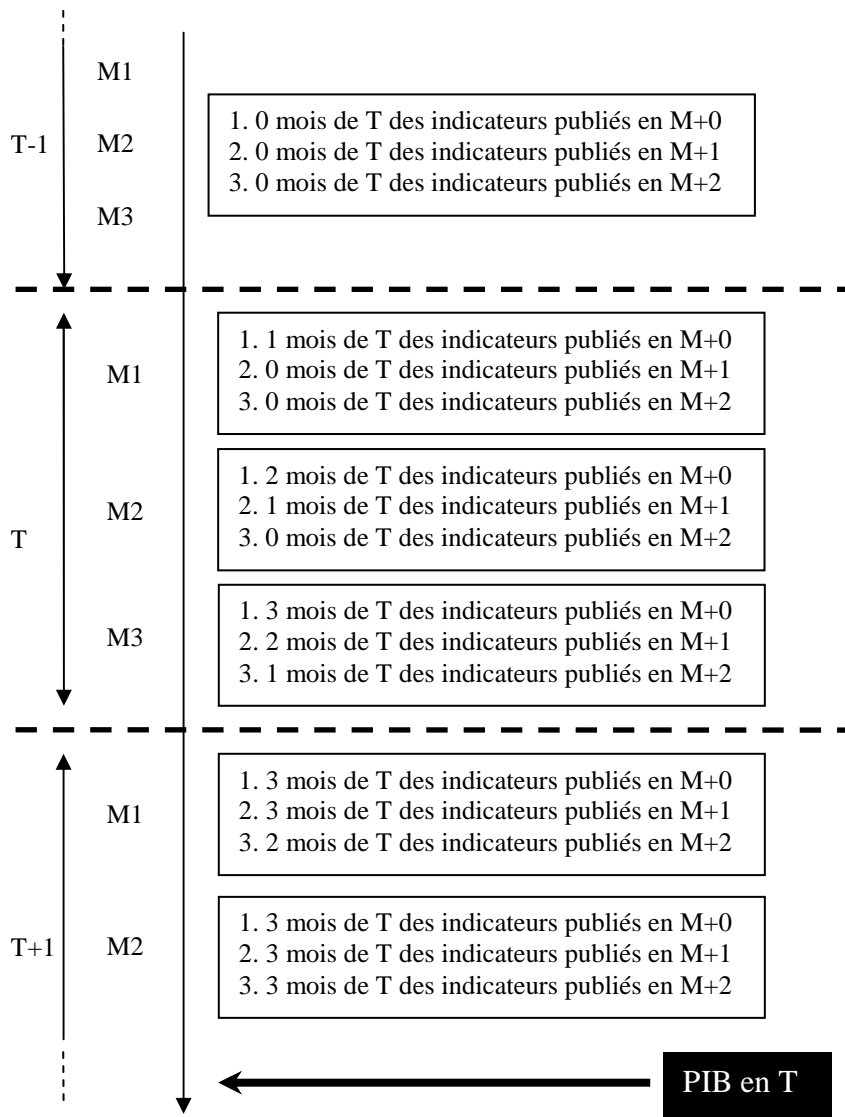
T-1

M1

M2

M3

1. 0 mois de T des indicateurs publiés en M+0
2. 0 mois de T des indicateurs publiés en M+1
3. 0 mois de T des indicateurs publiés en M+2

T

M1

1. 1 mois de T des indicateurs publiés en M+0
2. 0 mois de T des indicateurs publiés en M+1
3. 0 mois de T des indicateurs publiés en M+2

M2

1. 2 mois de T des indicateurs publiés en M+0
2. 1 mois de T des indicateurs publiés en M+1
3. 0 mois de T des indicateurs publiés en M+2

M3

1. 3 mois de T des indicateurs publiés en M+0
2. 2 mois de T des indicateurs publiés en M+1
3. 1 mois de T des indicateurs publiés en M+2

T+1

M1

1. 3 mois de T des indicateurs publiés en M+0
2. 3 mois de T des indicateurs publiés en M+1
3. 2 mois de T des indicateurs publiés en M+2

M2

1. 3 mois de T des indicateurs publiés en M+0
2. 3 mois de T des indicateurs publiés en M+1
3. 3 mois de T des indicateurs publiés en M+2

PIB en T